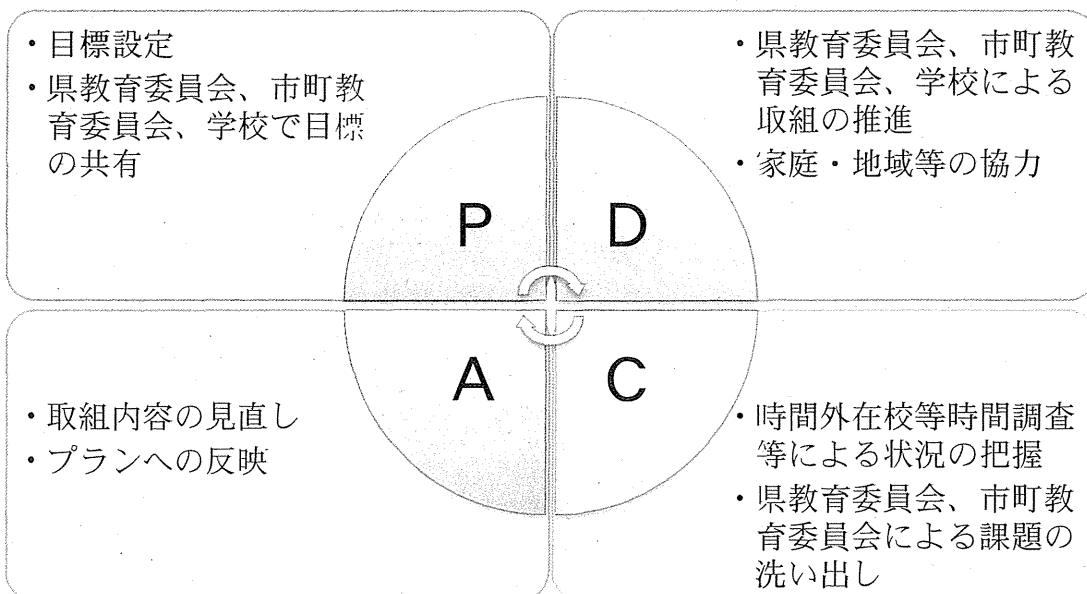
・目標設定
・県教育委員会、市町教育委員会、学校で目標の共有

・県教育委員会、市町教育委員会、学校による取組の推進
・家庭・地域等の協力

P

D

A

C

・取組内容の見直し
・プランへの反映

・時間外在校等時間調査等による状況の把握
・県教育委員会、市町教育委員会による課題の洗い出し